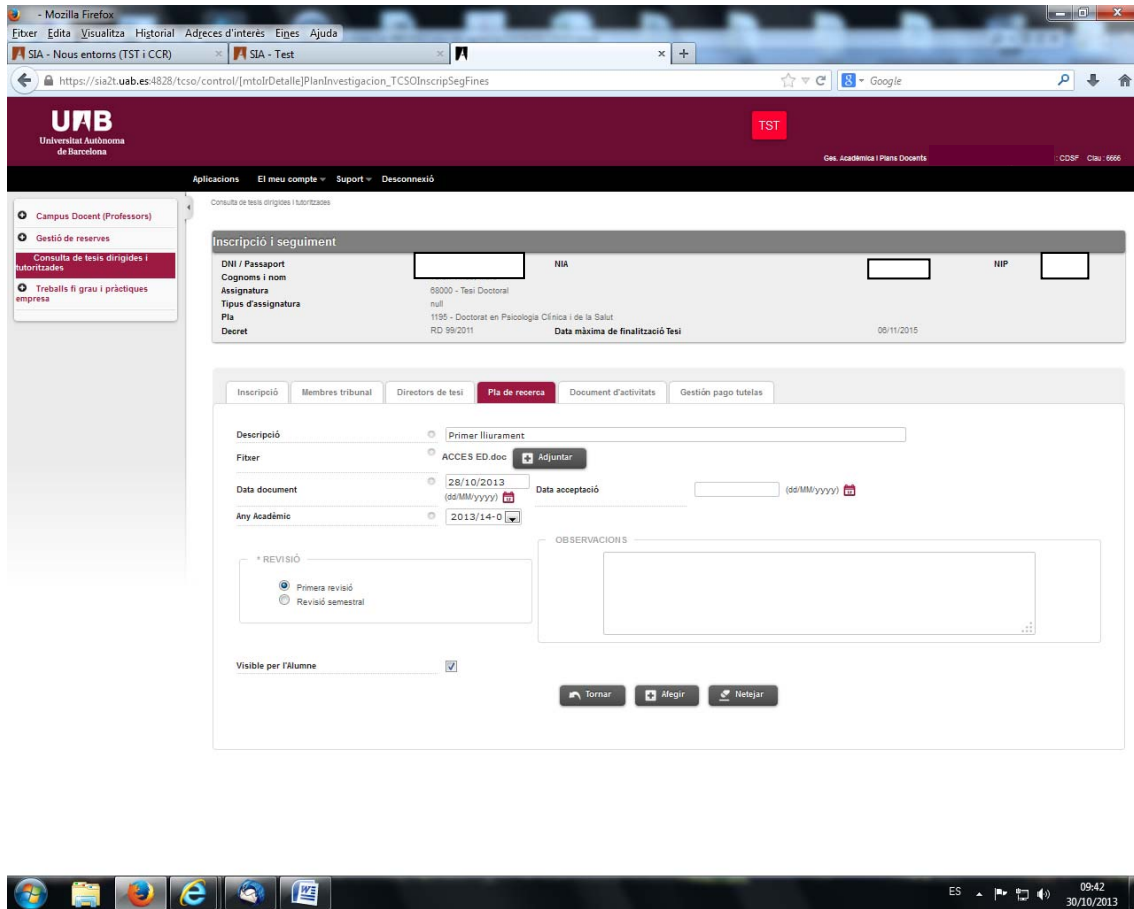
- Mozilla Firefox

Fitxer Edita Visualitza Historial Adreces d'interès Eines Ajuda

SIA - Nous entorns (TST i CCR) × SIA - Test × ×

https://sia2t.uab.es:4828/tcso/control/[mtoIrDetalle]PlanInvestigacion_TCSOInscripSegFines

Google

UAB
Universitat Autònoma de Barcelona

TST

Ges. Acadèmica i Plans Docents : CDSF Clau : 6666

Aplicacions El meu compte Suport Desconnexió

Campus Docent (Professors)
Gestió de reserves
Consulta de tesis dirigides i tutoritzades
Treballs fi grau i pràctiques empresa

Consulta de tesis dirigides i tutoritzades

Inscripció i seguiment

DNI / Passaport NIA NIP
Cognoms i nom
Assignatura 68000 - Tesi Doctoral
Tipus d'assignatura null
Pla 1195 - Doctorat en Psicologia Clínica i de la Salut
Decret RD 99/2011 Data màxima de finalització Tesi 06/11/2015

Inscripció | Membres tribunal | Directors de tesi | Pla de recerca | Document d'activitats | Gestión pago tutelas

Descripció Primer lliurament
Fitxer ACCES ED.doc Adjuntar
Data document 28/10/2013 (dd/MM/yyyy) Data acceptació (dd/MM/yyyy)
Any Acadèmic 2013/14-0

* REVISIÓ
Primera revisió
Revisió semestral

OBSERVACIONS

Visible per l'Alumne

Tornar Afegir Netejar

ES 09:42 30/10/2013